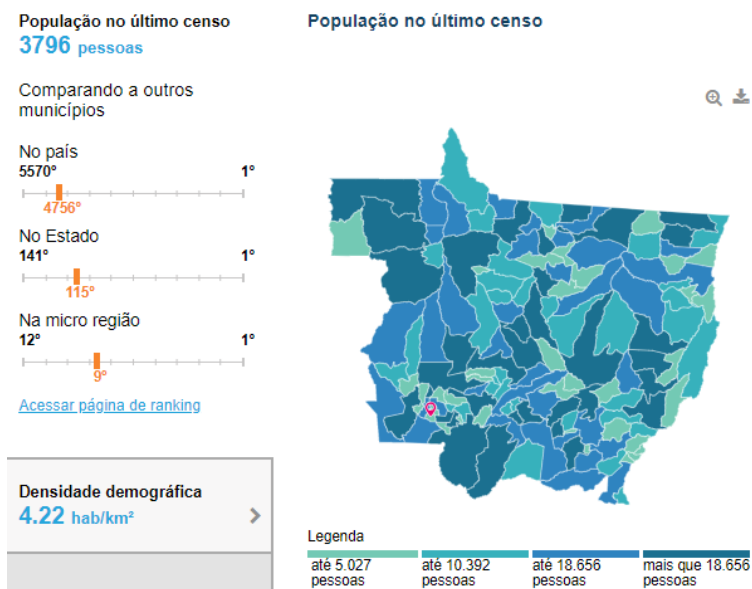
População no último censo
3796 pessoas

Comparando a outros municípios

No país
5570° 1°
4756°

No Estado
141° 1°
115°

Na micro região
12° 1°
9°

Acessar página de ranking

Densidade demográfica
4.22 hab/km²

População no último censo

Legenda

| até 5.027 pessoas | até 10.392 pessoas | até 18.656 pessoas | mais que 18.656 pessoas |